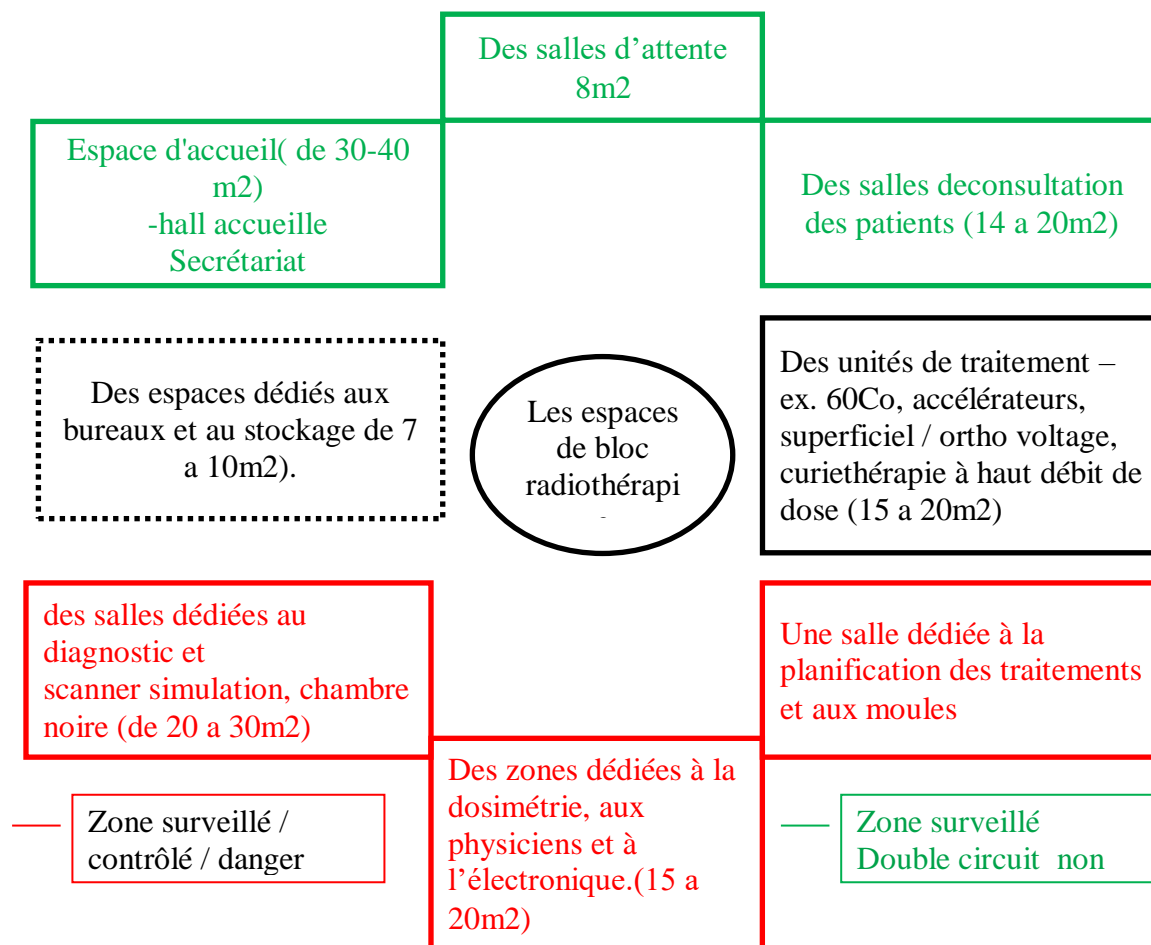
Des salles d’attente 8m2

Espace d'accueil( de 30-40 m2)
-hall accueille
Secrétariat

Des salles deconsultation des patients (14 a 20m2)

Des espaces dédiés aux bureaux et au stockage de 7 a 10m2).

Les espaces de bloc radiothérapi

Des unités de traitement – ex. 60Co, accélérateurs, superficiel / ortho voltage, curiethérapie à haut débit de dose (15 a 20m2)

des salles dédiées au diagnostic et
scanner simulation, chambre noire (de 20 a 30m2)

Une salle dédiée à la planification des traitements et aux moules

Des zones dédiées à la dosimétrie, aux physiciens et à l’électronique.(15 a 20m2)

Zone surveillé / contrôlé / danger

Zone surveillé
Double circuit non